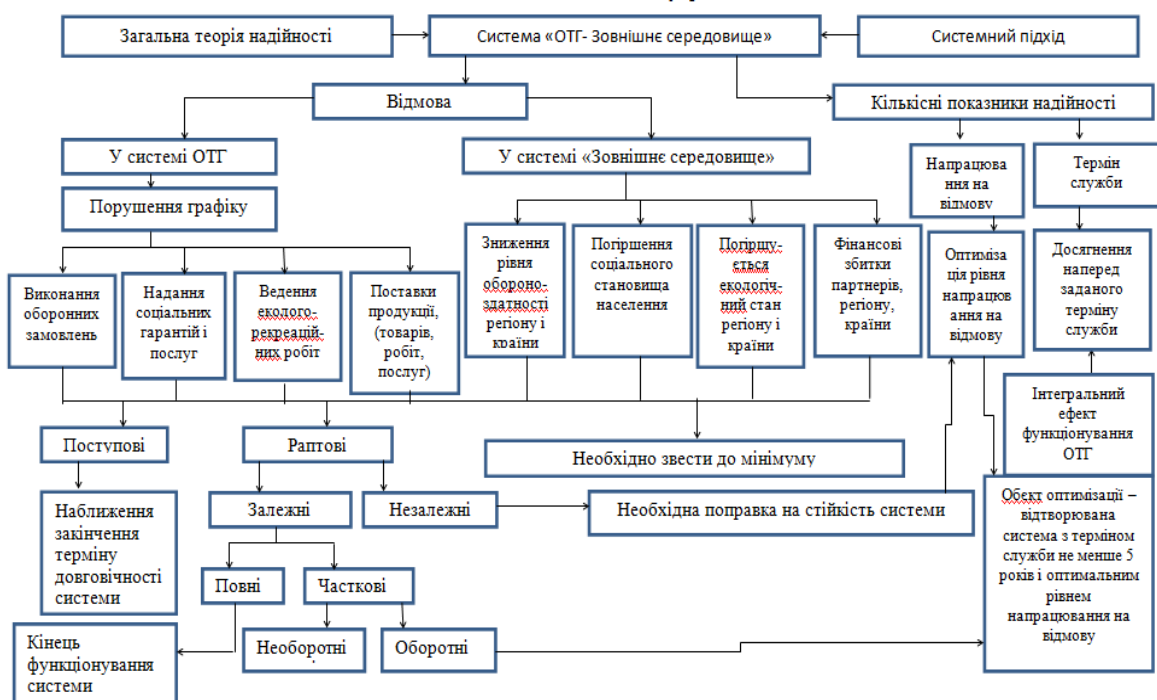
Загальна теорія надійності

Система «ОТГ- Зовнішнє середовище»

Системний підхід

Відмова

Кількісні показники надійності

У системі ОТГ

У системі «Зовнішнє середовище»

Напрацювання на відмову

Термін служби

Порушення графіку

Зниження рівня обороноздатності регіону і країни

Погіршення соціального становища населення

Погіршується екологічний стан регіону і країни

Фінансові збитки партнерів, регіону, країни

Оптимізація рівня напрацювання на відмову

Досягнення наперед заданого терміну служби

Виконання оборонних замовлень

Надання соціальних гарантій і послуг

Ведення еколого-рекреаційних робіт

Поставки продукції, (товарів, робіт, послуг)

Інтегральний ефект функціонування ОТГ

Поступові

Раптові

Необхідно звести до мінімуму

Наближення закінчення терміну довговічності системи

Залежні

Незалежні

Необхідна поправка на стійкість системи

Обєкт оптимізації – відтворювана система з терміном служби не менше 5 років і оптимальним рівнем напрацювання на відмову

Повні

Часткові

Кінець функціонування системи

Необоротні

Оборотні